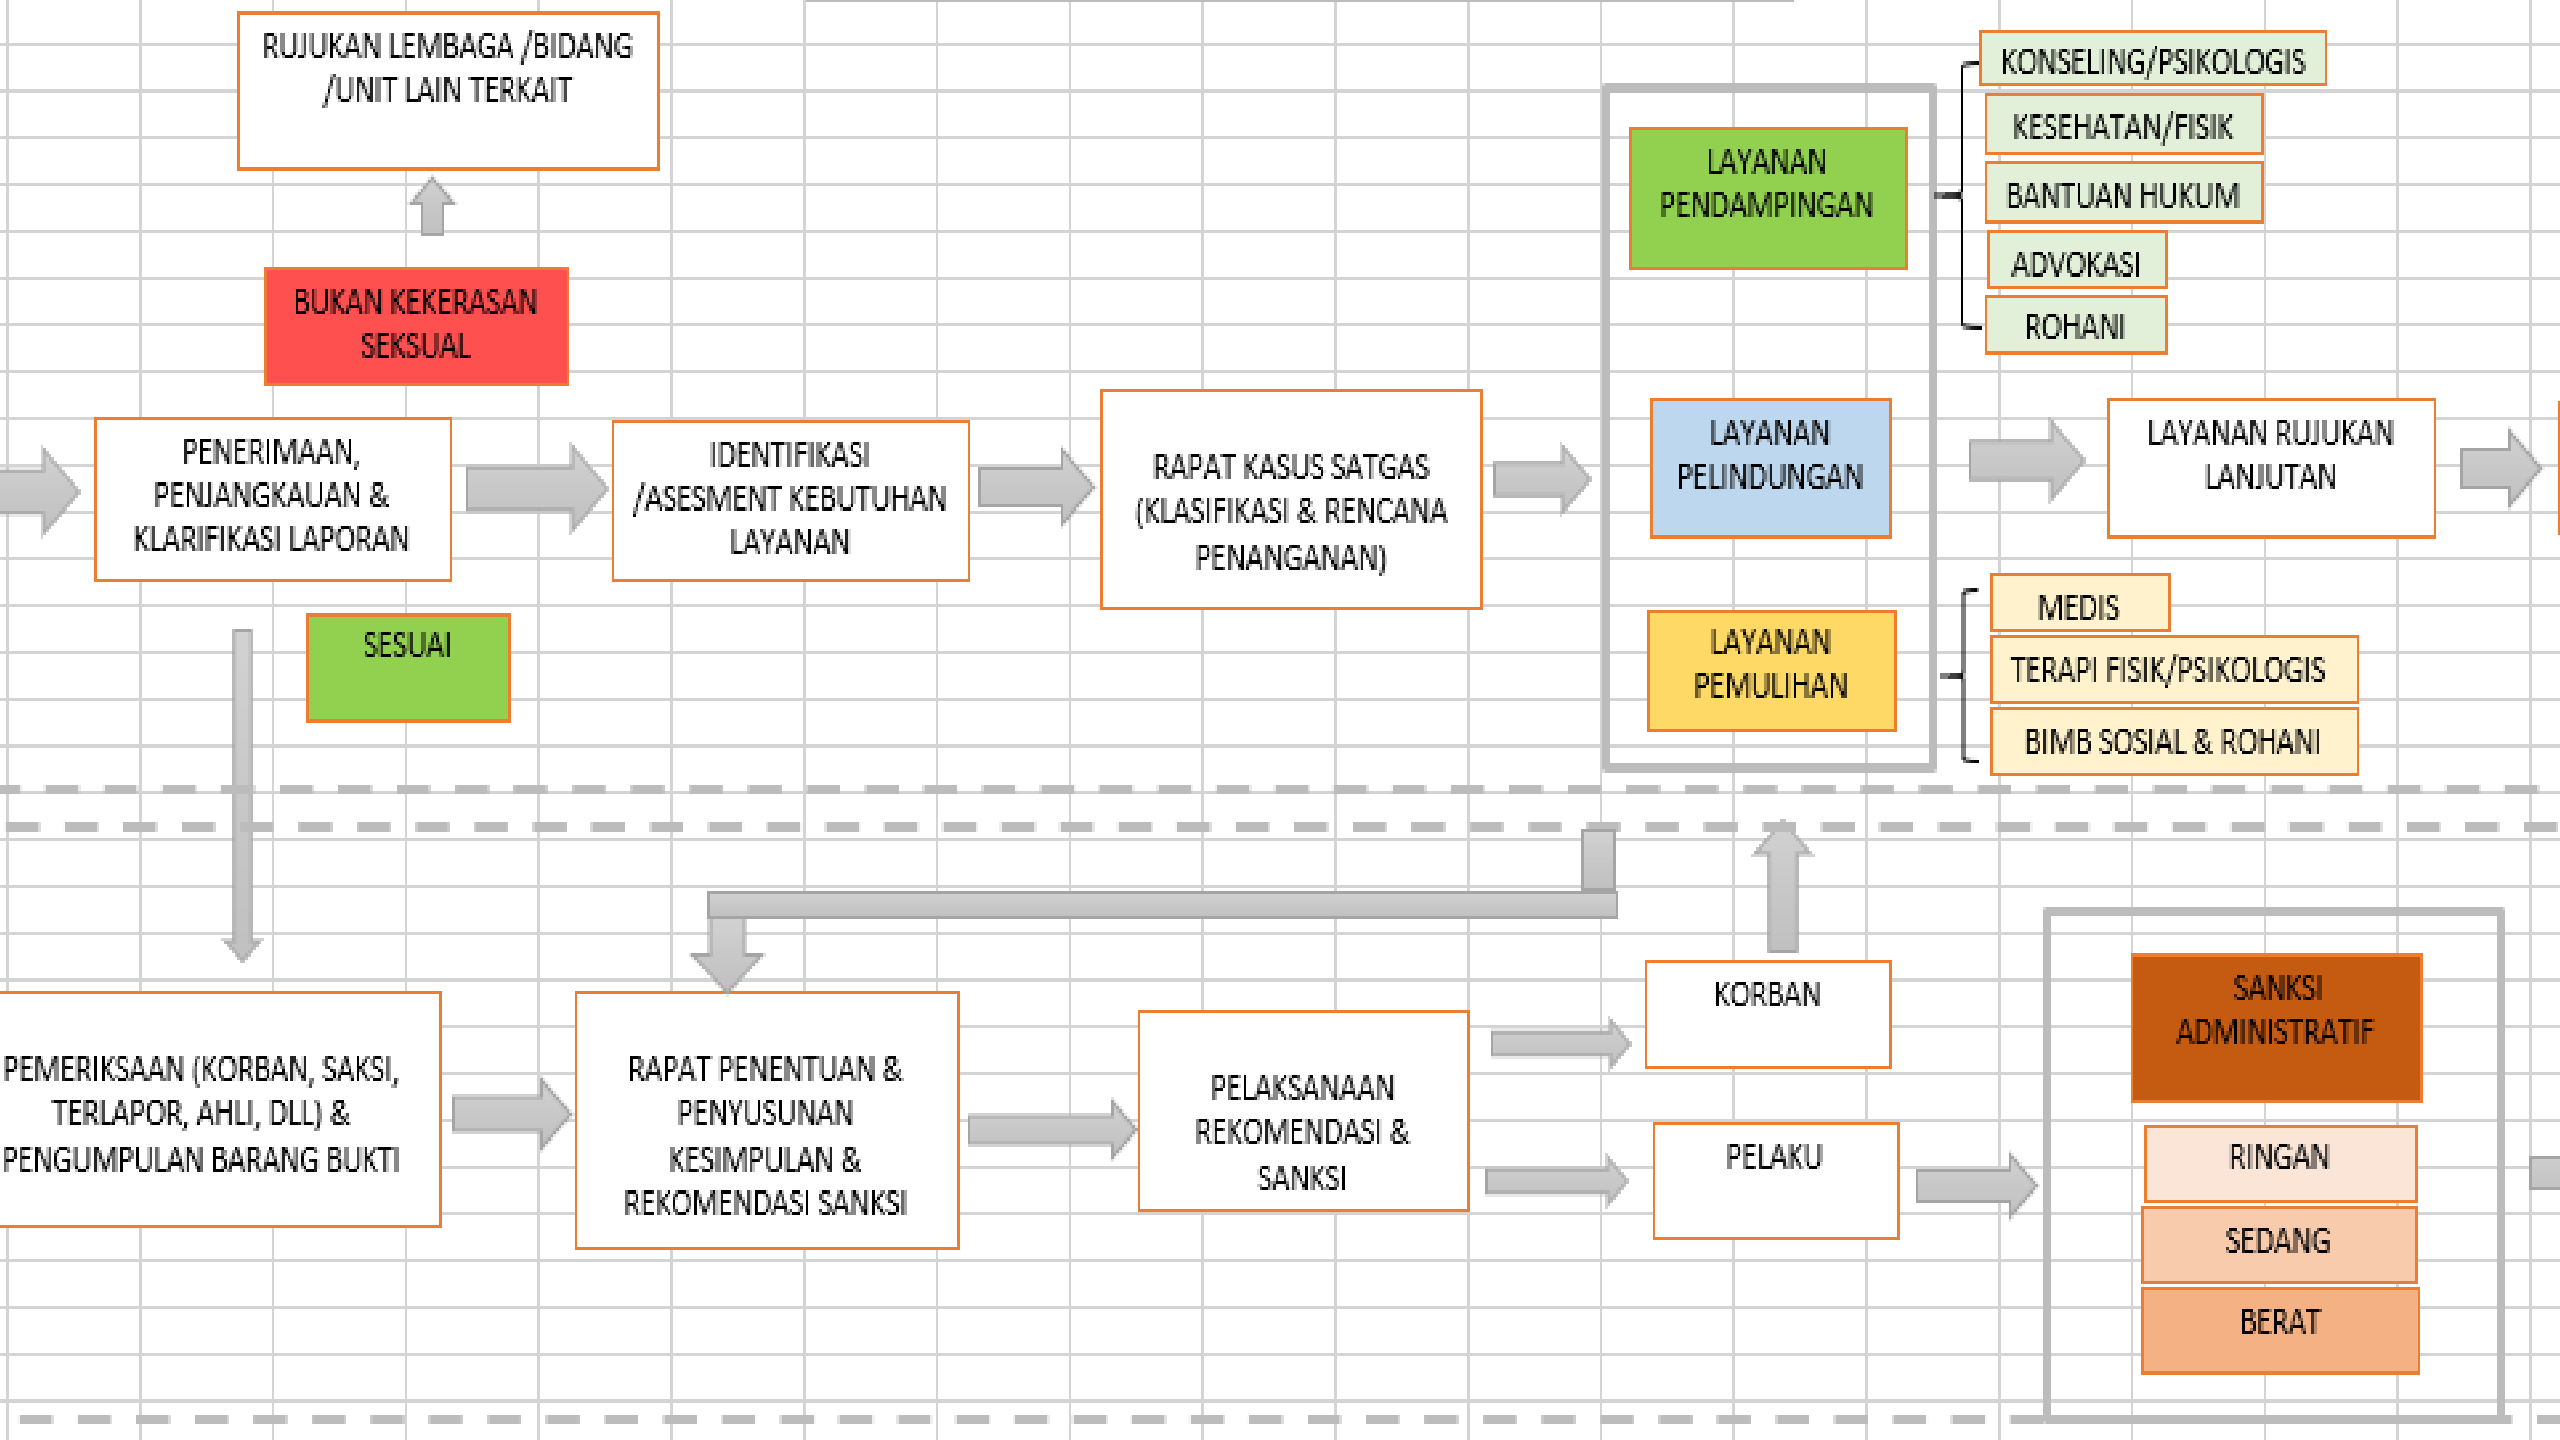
RUJUKAN LEMBAGA /BIDANG /UNIT LAIN TERKAIT

BUKAN KEKERASAN SEKSUAL

PENERIMAAN, PENJANGKAUAN & KLARIFIKASI LAPORAN

SESUAI

IDENTIFIKASI /ASESMENT KEBUTUHAN LAYANAN

RAPAT KASUS SATGAS (KLASIFIKASI & RENCANA PENANGANAN)

LAYANAN PENDAMPINGAN

KONSELING/PSIKOLOGIS

KESEHATAN/FISIK

BANTUAN HUKUM

ADVOKASI

ROHANI

LAYANAN PELINDUNGAN

LAYANAN RUJUKAN LANJUTAN

LAYANAN PEMULIHAN

MEDIS

TERAPI FISIK/PSIKOLOGIS

BIMB SOSIAL & ROHANI

PEMERIKSAAN (KORBAN, SAKSI, TERLAPOR, AHLI, DLL) & PENGUMPULAN BARANG BUKTI

RAPAT PENENTUAN & PENYUSUNAN KESIMPULAN & REKOMENDASI SANKSI

PELAKSANAAN REKOMENDASI & SANKSI

KORBAN

PELAKU

SANKSI ADMINISTRATIF

RINGAN

SEDANG

BERAT